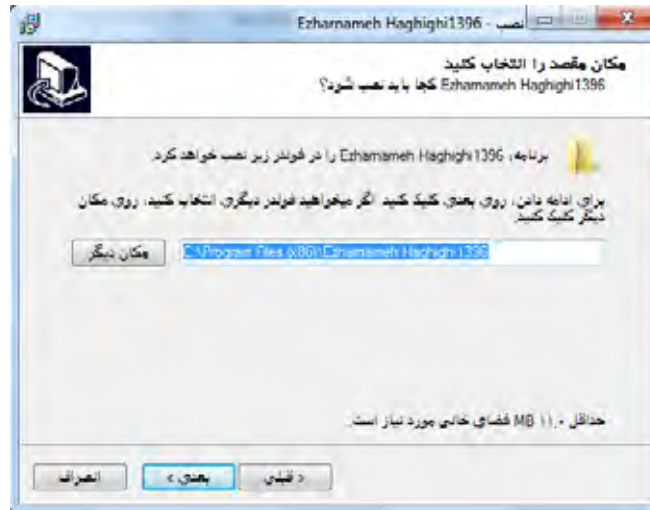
نصب - Ezharnameh Haghighi1396

مکان مقصد را انتخاب کنید
Ezharnameh Haghighi1396 کجا باید نصب شود؟

برنامه، Ezharnameh Haghighi1396 را در فولدر زیر نصب خواهد کرد

برای ادامه دادن، روی بعدی کلیک کنید. اگر میخواهید فولدر دیگری انتخاب کنید، روی مکان دیگر کلیک کنید

C:\Program Files (x86)\Ezharnameh Haghighi1396

مکان دیگر

حداقل ۱۱,۰ MB فضای خالی مورد نیاز است

< قبلی

بعدی >

انصراف